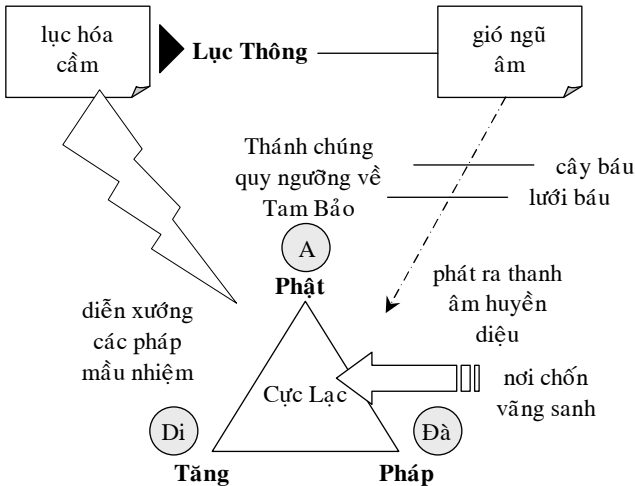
lục hóa cầm

Lục Thông

gió ngũ âm

Thánh chúng quy ngưỡng về Tam Bảo

cây báu

lưới báu

A

Phật

phát ra thanh âm huyền diệu

diễn xướng các pháp mầu nhiệm

Cực Lạc

nơi chốn vãng sanh

Di

Đà

Tăng

Pháp